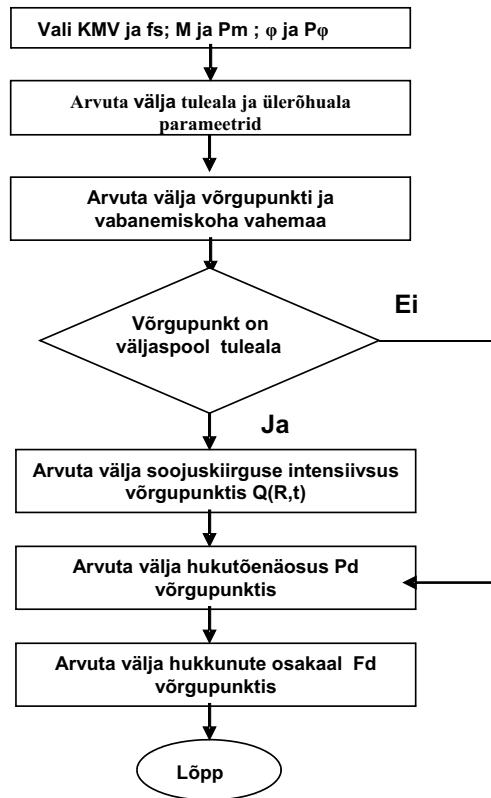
Vali KMV ja fs; M ja Pm ; φ ja Pφ

Arvuta välja tuleala ja ülerõhuala parameetrid

Arvuta välja võrgupunkti ja vabanemiskoha vahemaa

Võrgupunkt on väljaspool tuleala

Ei

Ja

Arvuta välja soojuskiirguse intensiivsus võrgupunktis Q(R,t)

Arvuta välja hukutõenäosus Pd võrgupunktis

Arvuta välja hukkunute osakaal Fd võrgupunktis

Lõpp